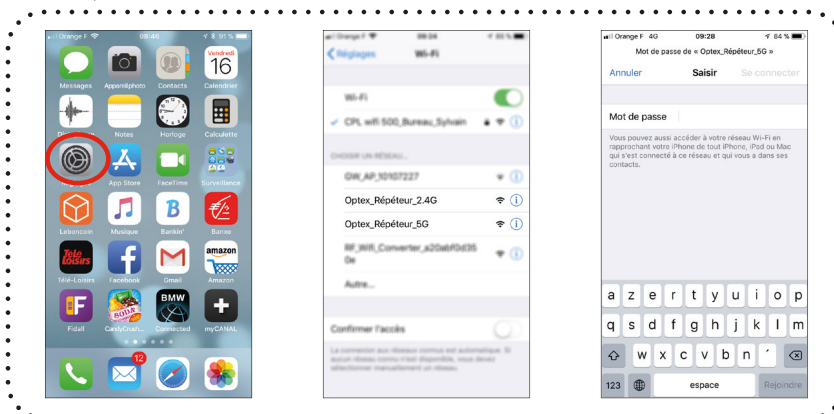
Orange F 09:46 51 %

Vendredi 16

Messages Appareil photo Contacts Calendrier

Notes Horloge Calculette

App Store FaceTime Surveillance

Leboncoin Musique Bankin' Barres

Télé Loisirs amazon

Télé-Loisirs Facebook Gmail Amazon

BMW

Fidall CandyCrush... Connected myCANAL

12

Orange F 09:24 80 %

Réglages Wi-Fi

Wi-Fi

CPL wifi 500_Bureau_Sylvain

CHOISIR UN RÉSEAU...

DW_AP_10107227

Optex_Répéteur_2.4G

Optex_Répéteur_5G

RF_Wifi_Converter_a20abf0d35 0e

Autre...

Confirmer l'accès

La connexion aux réseaux connus est automatique. Si aucun réseau connu n'est disponible, vous devez sélectionner manuellement un réseau.

Orange F 4G 09:28 84 %

Mot de passe de « Optex_Répéteur_5G »

Annuler Saisir Se connecter

Mot de passe

Vous pouvez aussi accéder à votre réseau Wi-Fi en rapprochant votre iPhone de tout iPhone, iPad ou Mac qui s'est connecté à ce réseau et qui vous a dans ses contacts.

a z e r t y u i o p
q s d f g h j k l m
w x c v b n ´
123 espace Rejoindre